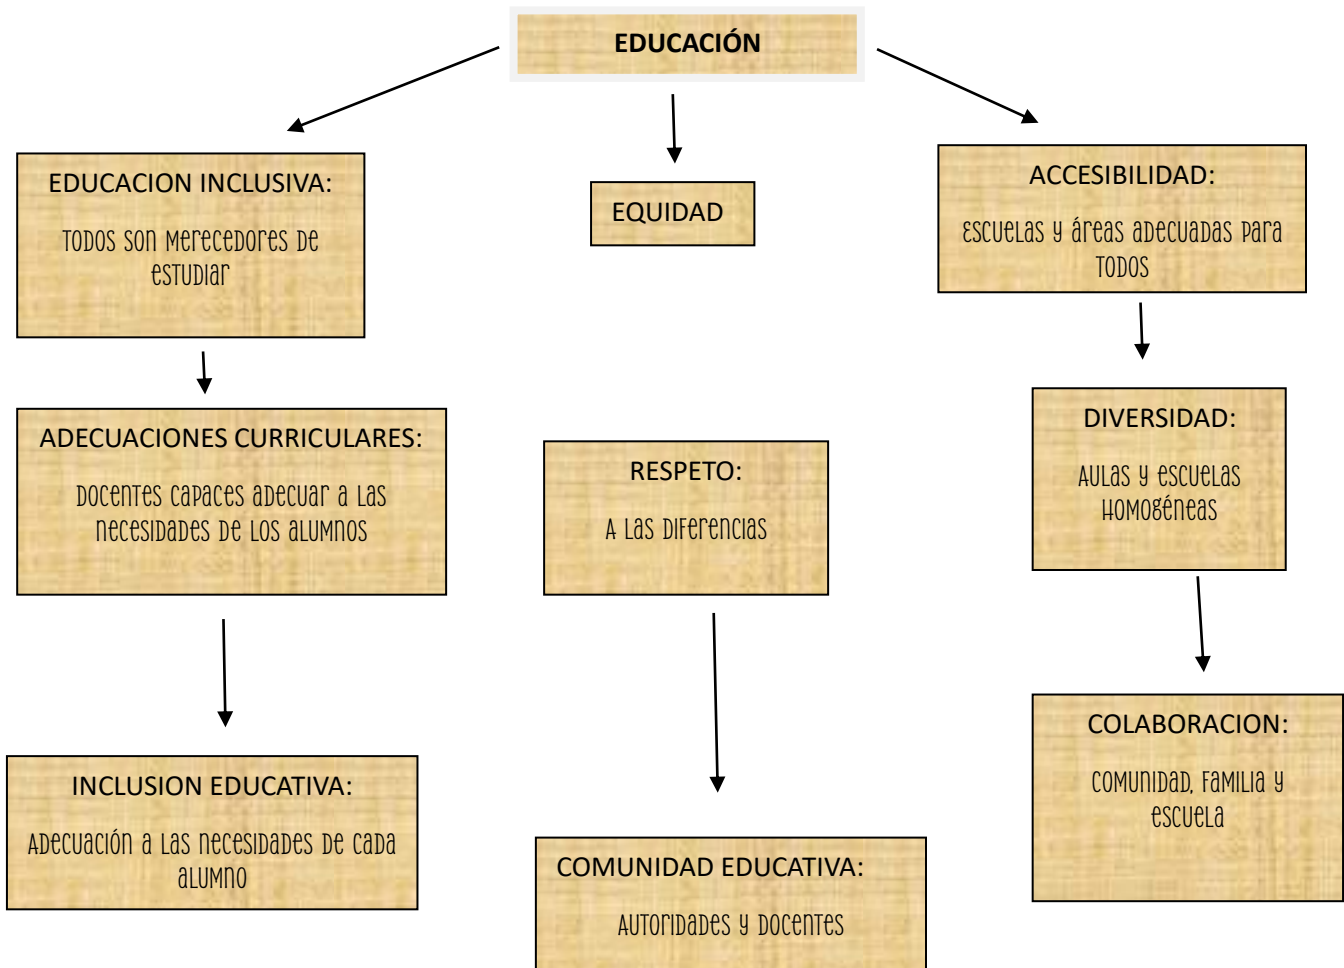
EDUCACIÓN

EDUCACION INCLUSIVA:

Todos son merecedores de estudiar

EQUIDAD

ACCESIBILIDAD:

Escuelas y áreas adecuadas para todos

ADECUACIONES CURRICULARES:

Docentes capaces adecuar a las necesidades de los alumnos

RESPETO:

A las diferencias

DIVERSIDAD:

Aulas y escuelas homogéneas

INCLUSION EDUCATIVA:

Adecuación a las necesidades de cada alumno

COMUNIDAD EDUCATIVA:

Autoridades y docentes

COLABORACION:

Comunidad, familia y escuela